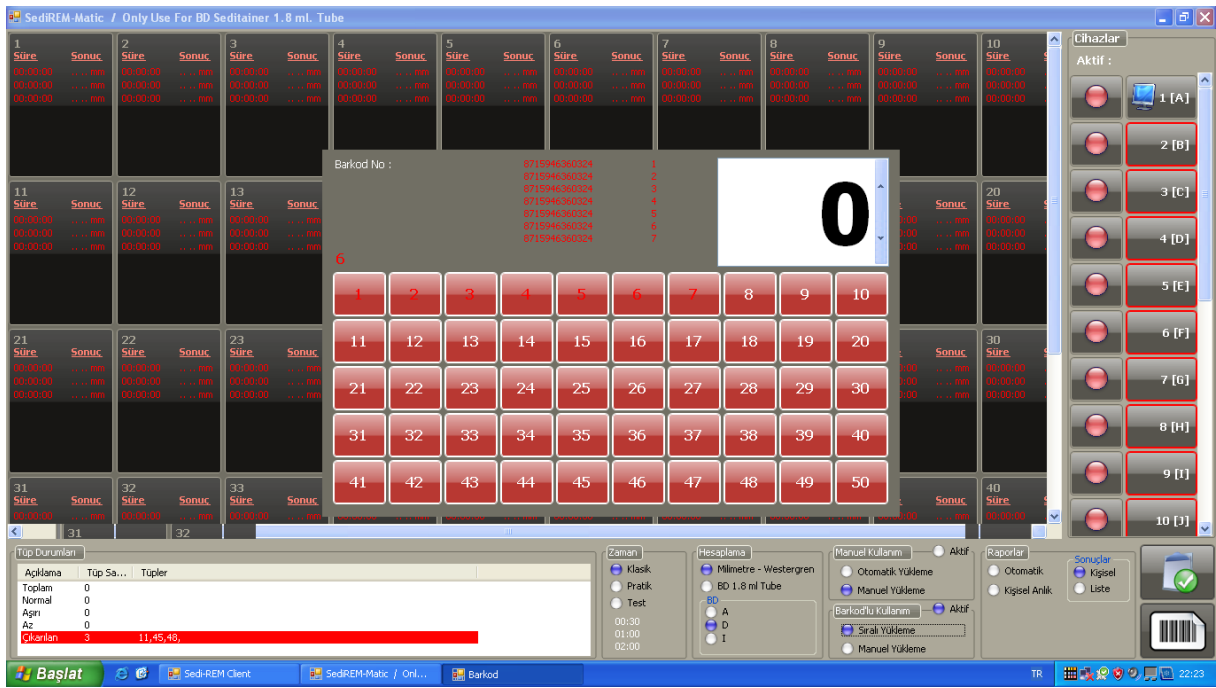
SediREM-Matic / Only Use For BD Seditainer 1.8 ml. Tube

1 Süre Sonuç 00:00:00 ... mm 00:00:00 ... mm 00:00:00 ... mm
2 Süre Sonuç 00:00:00 ... mm 00:00:00 ... mm 00:00:00 ... mm
3 Süre Sonuç 00:00:00 ... mm 00:00:00 ... mm 00:00:00 ... mm
4 Süre Sonuç 00:00:00 ... mm 00:00:00 ... mm 00:00:00 ... mm
5 Süre Sonuç 00:00:00 ... mm 00:00:00 ... mm 00:00:00 ... mm
6 Süre Sonuç 00:00:00 ... mm 00:00:00 ... mm 00:00:00 ... mm
7 Süre Sonuç 00:00:00 ... mm 00:00:00 ... mm 00:00:00 ... mm
8 Süre Sonuç 00:00:00 ... mm 00:00:00 ... mm 00:00:00 ... mm
9 Süre Sonuç 00:00:00 ... mm 00:00:00 ... mm 00:00:00 ... mm
10 Süre 00:00:00 00:00:00 00:00:00
11 Süre Sonuç 00:00:00 ... mm 00:00:00 ... mm 00:00:00 ... mm
12 Süre Sonuç 00:00:00 ... mm 00:00:00 ... mm 00:00:00 ... mm
13 Süre Sonuç 00:00:00 ... mm 00:00:00 ... mm 00:00:00 ... mm
Sonuç ... mm ... mm ... mm
20 Süre 00:00:00 00:00:00 00:00:00
21 Süre Sonuç 00:00:00 ... mm 00:00:00 ... mm 00:00:00 ... mm
22 Süre Sonuç 00:00:00 ... mm 00:00:00 ... mm 00:00:00 ... mm
23 Süre Sonuç 00:00:00 ... mm 00:00:00 ... mm 00:00:00 ... mm
Sonuç ... mm ... mm ... mm
30 Süre 00:00:00 00:00:00 00:00:00
31 Süre Sonuç 00:00:00 ... mm
32 Süre Sonuç 00:00:00 ... mm
33 Süre Sonuç 00:00:00 ... mm
Sonuç ... mm
40 Süre 00:00:00
31 32

Barkod No :
8715946360324 1
8715946360324 2
8715946360324 3
8715946360324 4
8715946360324 5
8715946360324 6
8715946360324 7
0
6

| 1 | 2 | 3 | 4 | 5 | 6 | 7 | 8 | 9 | 10 |
|---|---|---|---|---|---|---|---|---|---|
| 11 | 12 | 13 | 14 | 15 | 16 | 17 | 18 | 19 | 20 |
| 21 | 22 | 23 | 24 | 25 | 26 | 27 | 28 | 29 | 30 |
| 31 | 32 | 33 | 34 | 35 | 36 | 37 | 38 | 39 | 40 |
| 41 | 42 | 43 | 44 | 45 | 46 | 47 | 48 | 49 | 50 |

Cihazlar
Aktif :
1 [A]
2 [B]
3 [C]
4 [D]
5 [E]
6 [F]
7 [G]
8 [H]
9 [I]
10 [J]

Tüp Durumları
| Açıklama | Tüp Sa... | Tüpler |
|---|---|---|
| Toplam | 0 | |
| Normal | 0 | |
| Aşırı | 0 | |
| Az | 0 | |
| Çıkarılan | 3 | 11,45,48, |

Zaman
Klasik
Pratik
Test
00:30
01:00
02:00

Hesaplama
Milimetre - Westergren
BD 1.8 ml Tube
BD
A
D
I

Manuel Kullanım Aktif
Otomatik Yükleme
Manuel Yükleme
Barkod'lu Kullanım Aktif
Sıralı Yükleme
Manuel Yükleme

Raporlar
Otomatik
Kişisel Anlık
Sonuçlar
Kişisel
Liste

Başlat
Sedi-REM Client
SediREM-Matic / Onl...
Barkod
TR
22:23